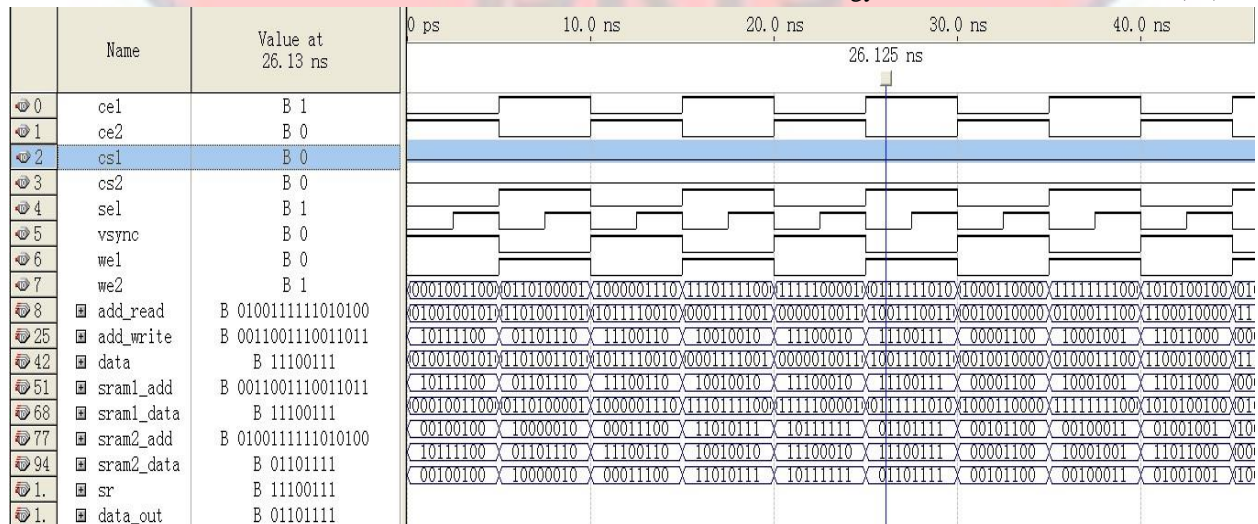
| | Name | Value at 26.13 ns |
|---|---|---|
| 0 | ce1 | B 1 |
| 1 | ce2 | B 0 |
| 2 | cs1 | B 0 |
| 3 | cs2 | B 0 |
| 4 | sel | B 1 |
| 5 | vsync | B 0 |
| 6 | we1 | B 0 |
| 7 | we2 | B 1 |
| 8 | add_read | B 0100111111010100 |
| 25 | add_write | B 0011001110011011 |
| 42 | data | B 11100111 |
| 51 | sram1_add | B 0011001110011011 |
| 68 | sram1_data | B 11100111 |
| 77 | sram2_add | B 0100111111010100 |
| 94 | sram2_data | B 01101111 |
| 1. | sr | B 11100111 |
| 1. | data_out | B 01101111 |

0 ps 10.0 ns 20.0 ns 30.0 ns 40.0 ns

26.125 ns

0001001100 0110100001 1000001110 1110111100 1111100001 0111111010 1000110000 1111111100 1010100100 01

0100100101 1101001101 1011110010 0001111001 0000001001 1001110011 0010010000 0100011100 1100010000 11

10111100 01101110 11100110 10010010 11100010 11100111 00001100 10001001 11011000 000

0100100101 1101001101 1011110010 0001111001 0000001001 1001110011 0010010000 0100011100 1100010000 11

10111100 01101110 11100110 10010010 11100010 11100111 00001100 10001001 11011000 000

0001001100 0110100001 1000001110 1110111100 1111100001 0111111010 1000110000 1111111100 1010100100 01

00100100 10000010 00011100 11010111 10111111 01101111 00101100 00100011 01001001 10

10111100 01101110 11100110 10010010 11100010 11100111 00001100 10001001 11011000 000

00100100 10000010 00011100 11010111 10111111 01101111 00101100 00100011 01001001 10